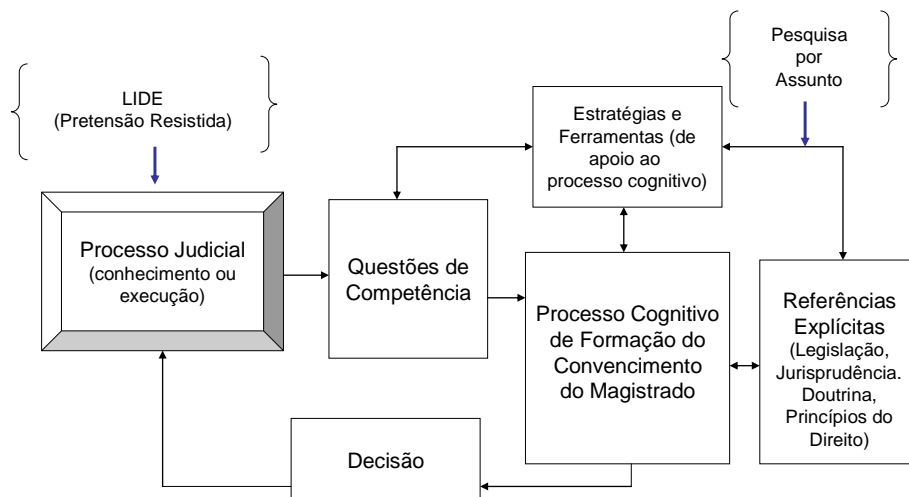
LIDE
(Pretensão Resistida)

Pesquisa
por
Assunto

Estratégias e Ferramentas (de apoio ao processo cognitivo)

Processo Judicial
(conhecimento ou execução)

Questões de Competência

Processo Cognitivo de Formação do Convencimento do Magistrado

Referências Explícitas
(Legislação, Jurisprudência. Doutrina, Princípios do Direito)

Decisão